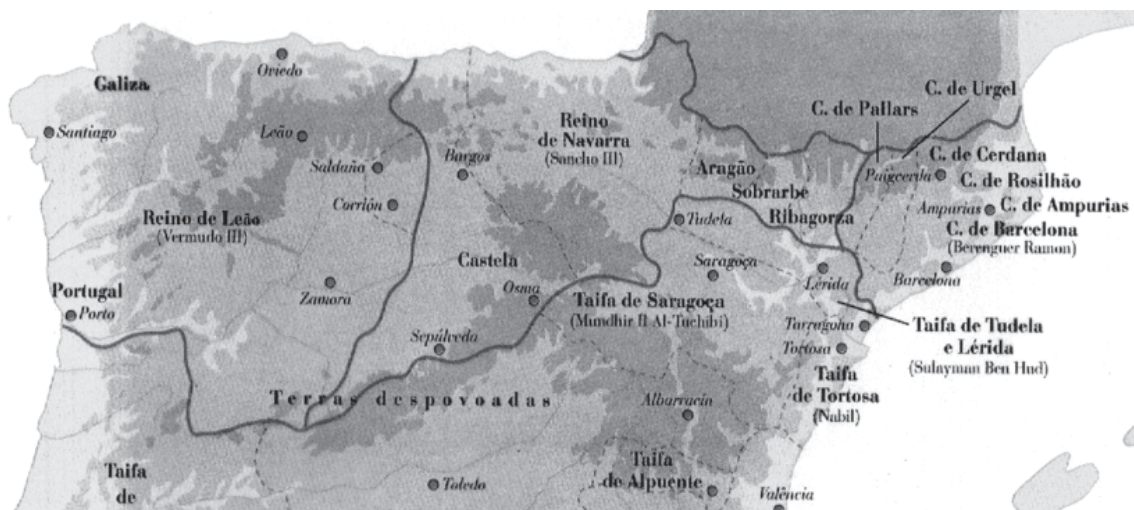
Galiza
Oviedo
Santiago
Leão
Saldaña
Reino de Navarra
(Sancho III)
Burgos
Aragão
Sobrarbe
Ribagorza
C. de Pallars
C. de Urgel
Puigcerdà
C. de Cerdana
C. de Rosilhão
Ampurias
C. de Ampurias
C. de Barcelona
(Berenguer Ramon)
Carrión
Reino de Leão
(Vermudo III)
Tudela
Castela
Saragoça
Lérida
Barcelona
Zamora
Osma
Taifa de Saragoça
(Mundhir II Al-Tuchibi)
Portugal
Porto
Tarragona
Taifa de Tudela e Lérida
(Sulayman Ben Hud)
Sepúlveda
Tortosa
Taifa de Tortosa
(Nabil)
Terras despovoadas
Albarracín
Taifa de
Toledo
Taifa de Alpuente
Valência